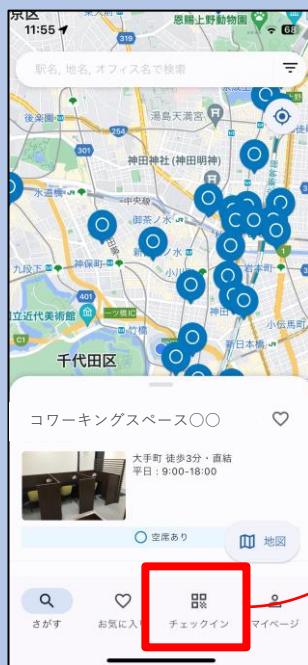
京区
11:55
恩賜上野動物園
68
駅名, 地名, オフィス名で検索
後楽園
湯島天満宮
301
神田神社 (神田明神)
水道橋
中央線
御茶ノ水
神保町
小川町
九段下
岩本町
401
立近代美術館
一ツ橋IC
竹橋
新日本橋
小伝馬町
千代田区
コワーキングスペース〇〇
大手町 徒歩3分・直結
平日：9:00-18:00
空席あり
地図
さがす
お気に入り
チェックイン
マイページ